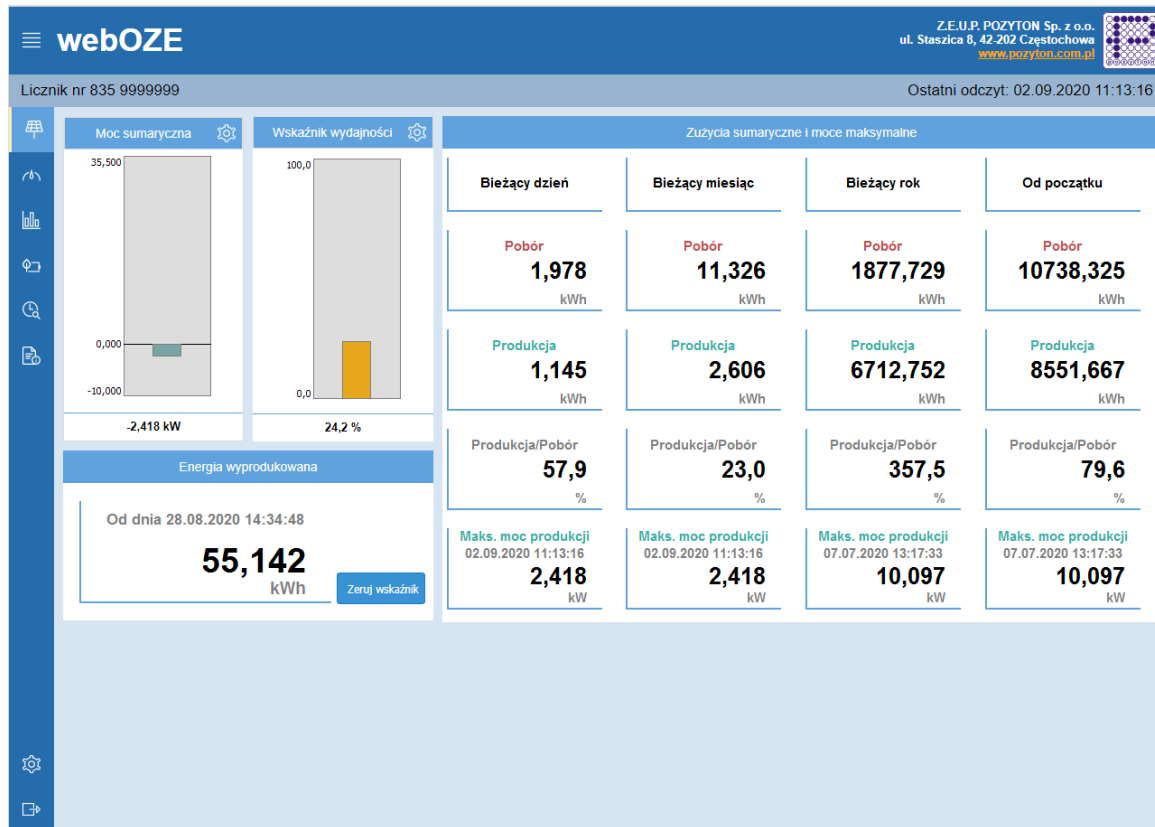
webOZE

Z.E.U.P. POZYTON Sp. z o.o.
ul. Staszica 8, 42-202 Częstochowa
www.pozyton.com.pl

Licznik nr 835 9999999

Ostatni odczyt: 02.09.2020 11:13:16

Moc sumaryczna

35,500
0,000
-10,000

-2,418 kW

Wskaźnik wydajności

100,0
0,0

24,2 %

Energia wyprodukowana

Od dnia 28.08.2020 14:34:48

55,142
kWh

Zeruj wskaźnik

Zużycia sumaryczne i moce maksymalne

| Bieżący dzień | Bieżący miesiąc | Bieżący rok | Od początku |
|---|---|---|---|
| Pobór 1,978 kWh | Pobór 11,326 kWh | Pobór 1877,729 kWh | Pobór 10738,325 kWh |
| Produkcja 1,145 kWh | Produkcja 2,606 kWh | Produkcja 6712,752 kWh | Produkcja 8551,667 kWh |
| Produkcja/Pobór 57,9 % | Produkcja/Pobór 23,0 % | Produkcja/Pobór 357,5 % | Produkcja/Pobór 79,6 % |
| Maks. moc produkcji 02.09.2020 11:13:16 2,418 kW | Maks. moc produkcji 02.09.2020 11:13:16 2,418 kW | Maks. moc produkcji 07.07.2020 13:17:33 10,097 kW | Maks. moc produkcji 07.07.2020 13:17:33 10,097 kW |